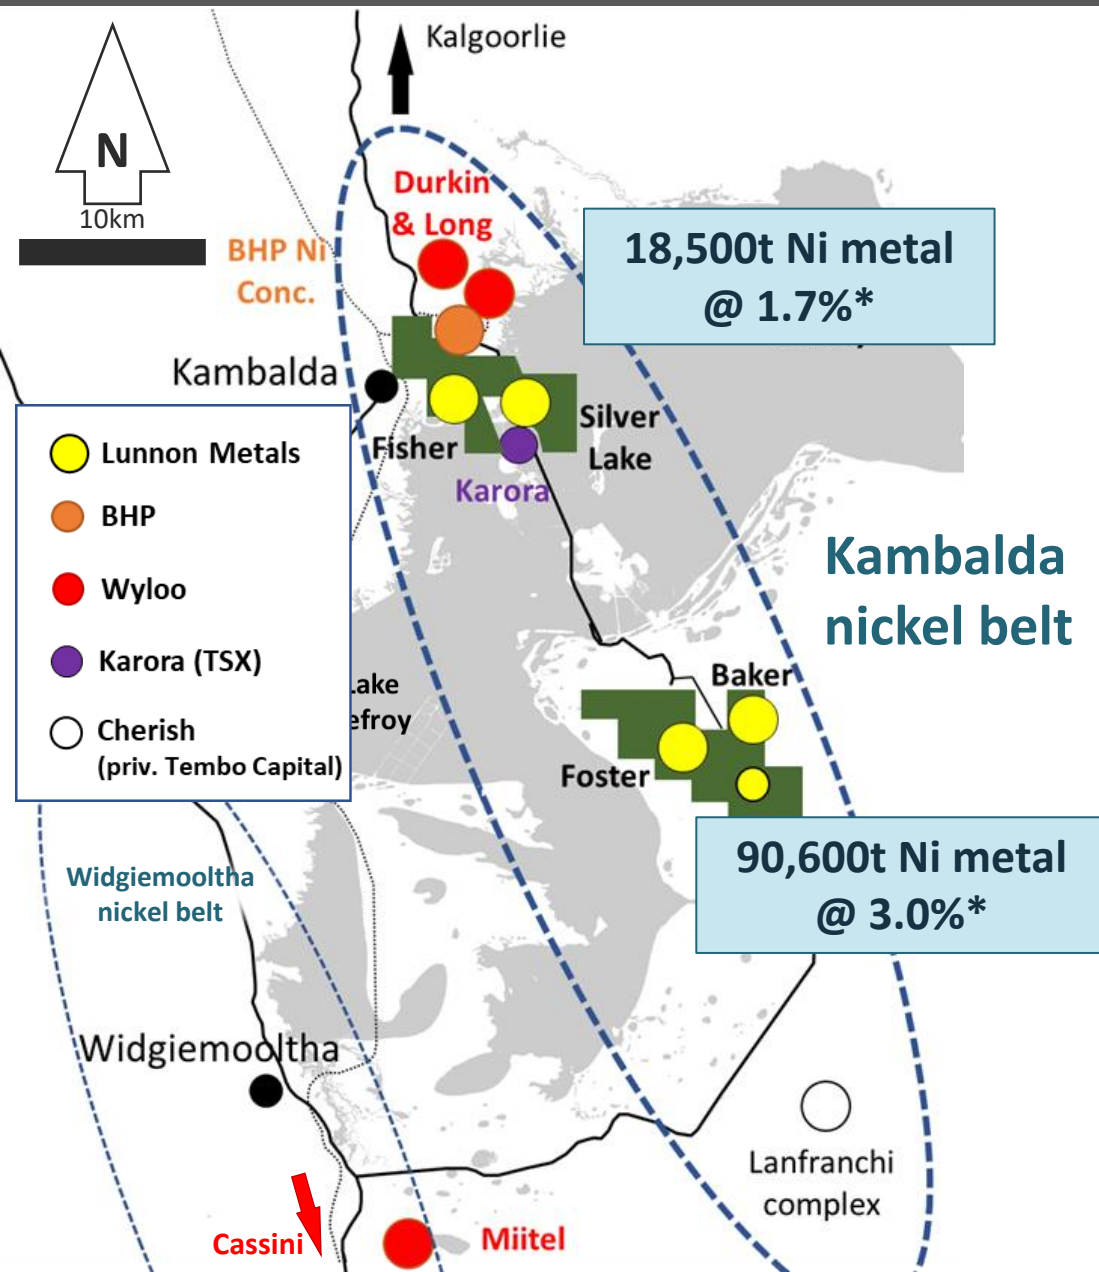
Kalgoorlie

N

10km

Durkin & Long

BHP Ni Conc.

18,500t Ni metal @ 1.7%*

Kambalda

Lunnon Metals

BHP

Wyloo

Karora (TSX)

Cherish (priv. Tembo Capital)

Fisher

Silver Lake

Karora

Kambalda nickel belt

ake efroy

Baker

Foster

90,600t Ni metal @ 3.0%*

Widgiemooltha nickel belt

Widgiemooltha

Lanfranchi complex

Cassini

Miitel